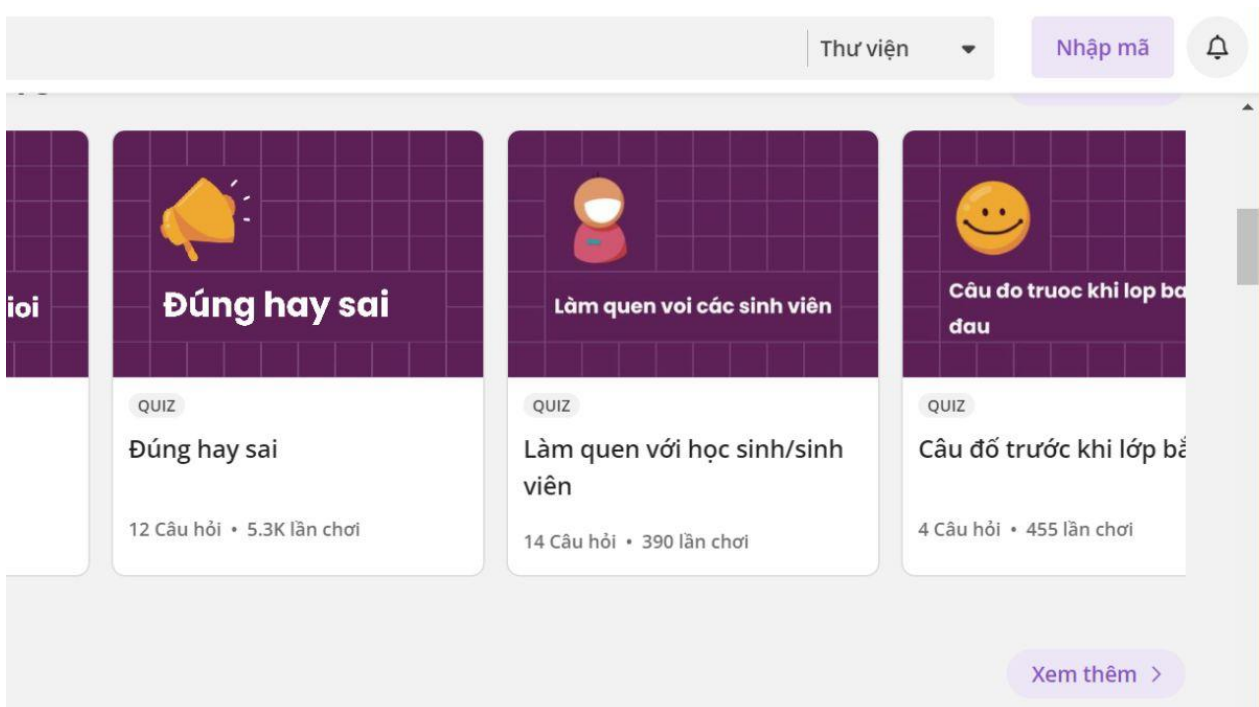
Thư viện

Nhập mã

ioi

Đúng hay sai

QUIZ

Đúng hay sai

12 Câu hỏi • 5.3K lần chơi

Làm quen voi các sinh viên

QUIZ

Làm quen với học sinh/sinh viên

14 Câu hỏi • 390 lần chơi

Câu đo truoc khi lop ba đau

QUIZ

Câu đố trước khi lớp bắ

4 Câu hỏi • 455 lần chơi

Xem thêm >